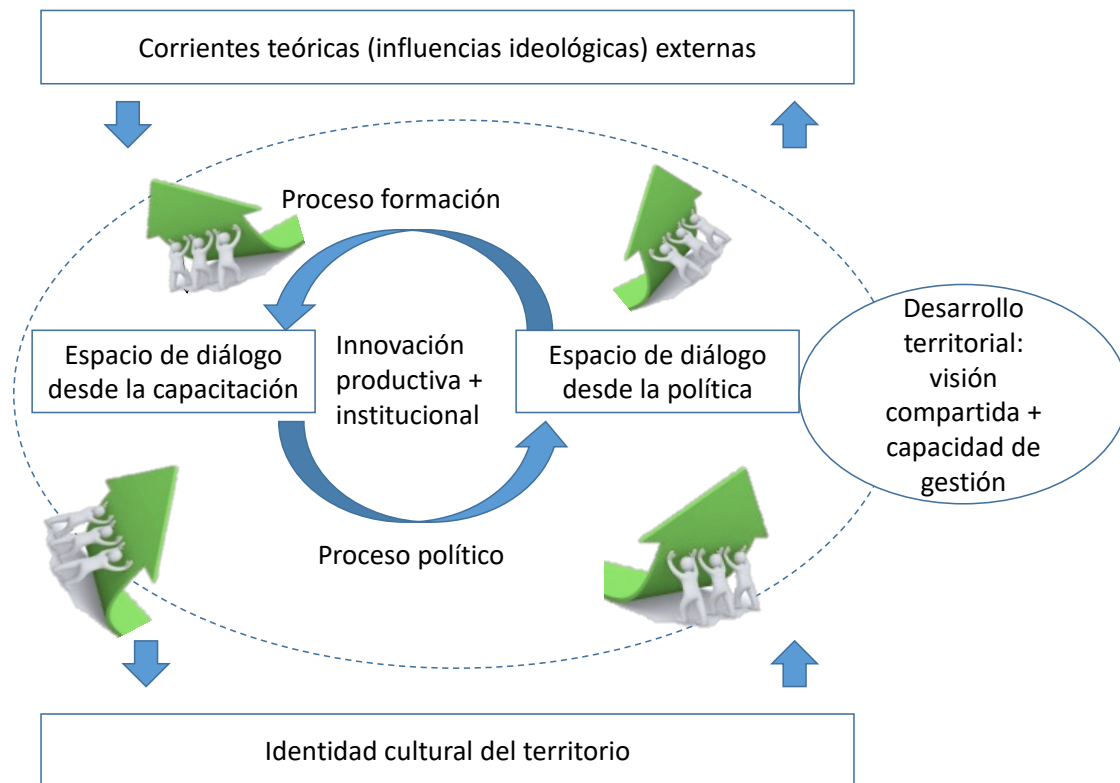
Corrientes teóricas (influencias ideológicas) externas

Proceso formación

Espacio de diálogo desde la capacitación

Innovación productiva + institucional

Espacio de diálogo desde la política

Desarrollo territorial: visión compartida + capacidad de gestión

Proceso político

Identidad cultural del territorio